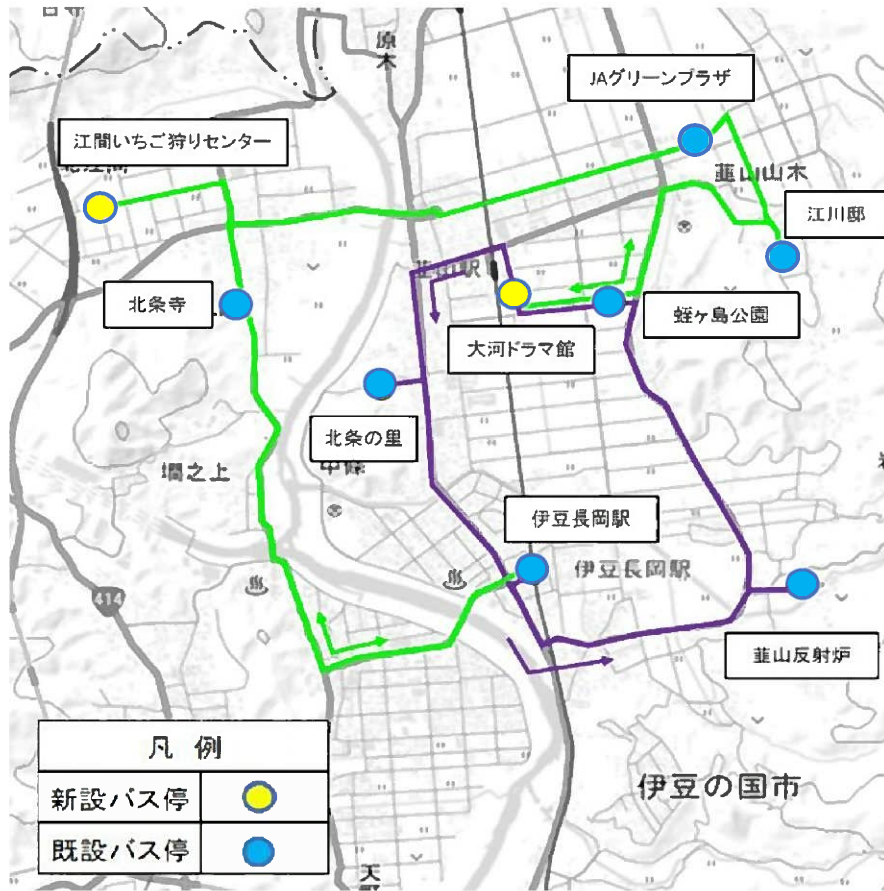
原木

JAグリーンプラザ

江間いちご狩りセンター

韮山山木

江川邸

韮山駅

北条寺

蛭ヶ島公園

大河ドラマ館

北条の里

墹之上

中條

伊豆長岡駅

伊豆長岡駅

414

韮山反射炉

| 凡　例 | |
|---|---|
| 新設バス停 | |
| 既設バス停 | |

伊豆の国市

天